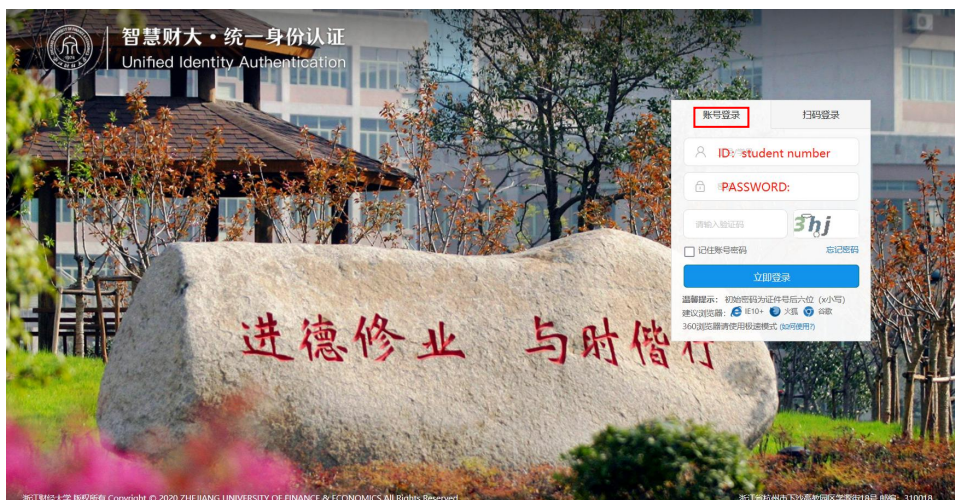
智慧财大・统一身份认证
Unified Identity Authentication

账号登录 扫码登录

ID: student number

PASSWORD:

请输入验证码 3hj

记住账号密码 忘记密码

立即登录

温馨提示：初始密码为证件号后六位（x小写）
建议浏览器：IE10+ 火狐 谷歌
360浏览器请使用极速模式 (如何使用?)

进德修业 与时偕行

浙江财经大学 版权所有 Copyright © 2020 ZHEJIANG UNIVERSITY OF FINANCE & ECONOMICS All Rights Reserved

浙江省杭州市下沙高教园区学源街18号 邮编：310018